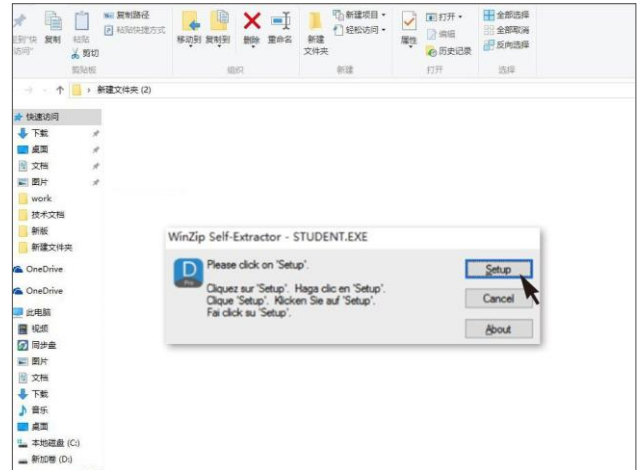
固定到"快速访问" 复制 粘贴 复制路径 粘贴快捷方式 剪切
剪贴板
移动到 复制到 删除 重命名
组织
新建文件夹 新建项目 轻松访问
新建
属性 打开 编辑 历史记录
打开
全部选择 全部取消 反向选择
选择

新建文件夹 (2)

快速访问
下载
桌面
文档
图片
work
技术文档
新版
新建文件夹
OneDrive
OneDrive
此电脑
视频
同步盘
图片
文档
下载
音乐
桌面
本地磁盘 (C:)
新加卷 (D:)

WinZip Self-Extractor - STUDENT.EXE

Please click on 'Setup'.

Cliquez sur 'Setup'. Haga clic en 'Setup'.
Clique 'Setup'. Klicken Sie auf 'Setup'.
Fai click su 'Setup'.

Setup
Cancel
About